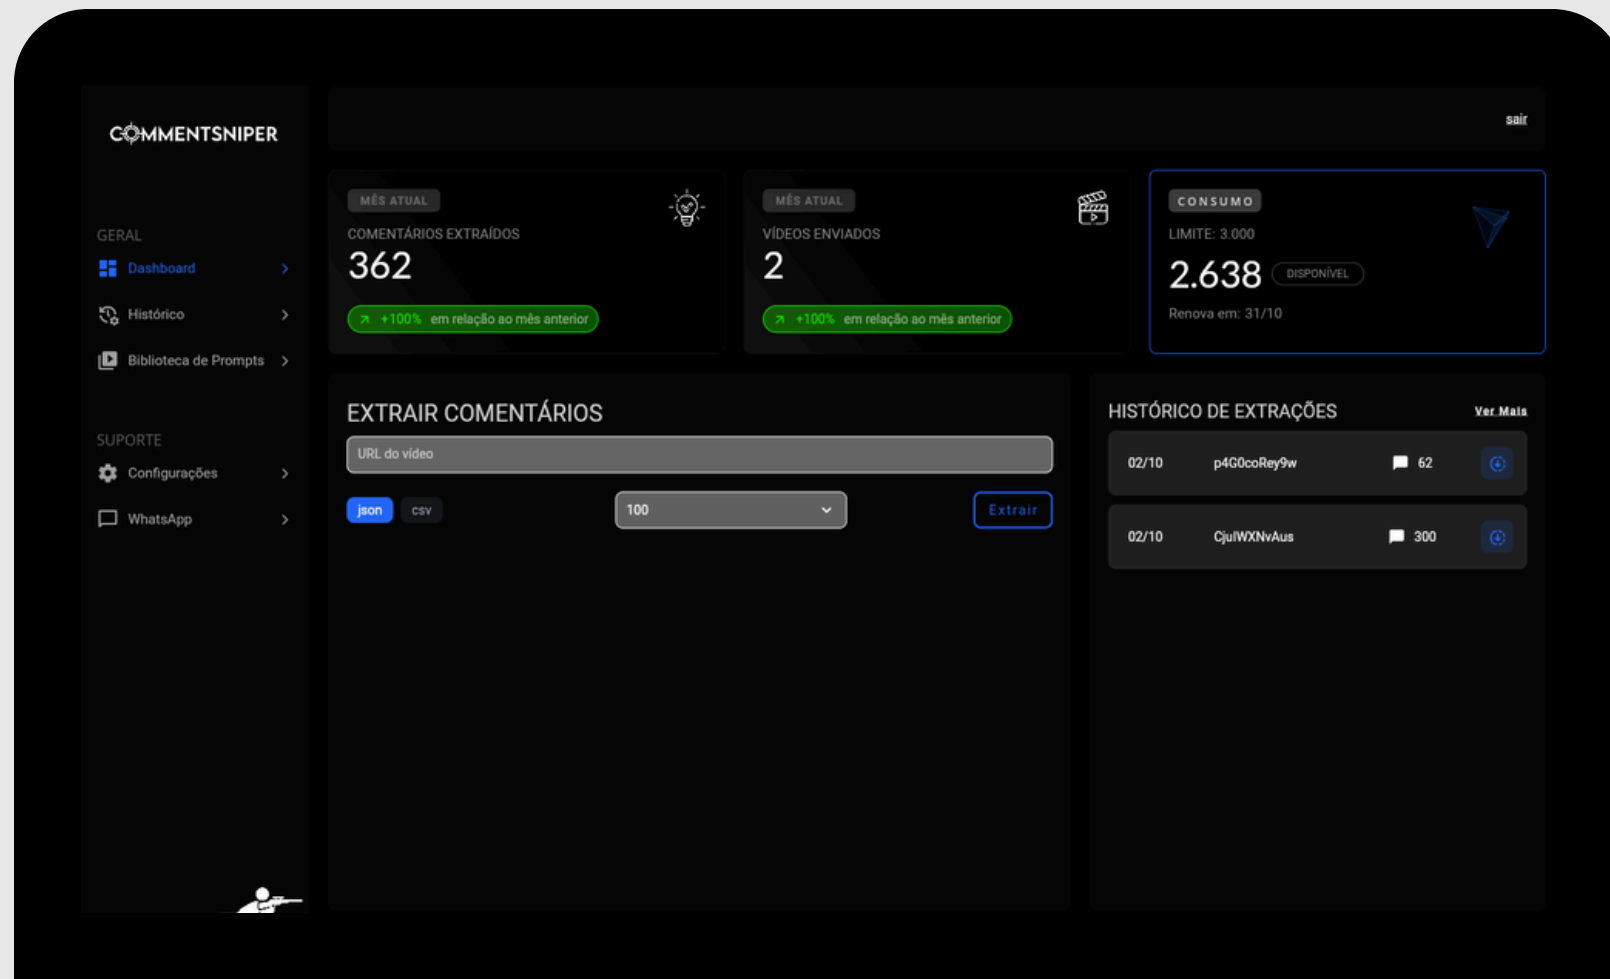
COMMENTSNIPER

sair

GERAL
Dashboard
Histórico
Biblioteca de Prompts

SUPORTE
Configurações
WhatsApp

MÊS ATUAL
COMENTÁRIOS EXTRAÍDOS
362
+100% em relação ao mês anterior

MÊS ATUAL
VÍDEOS ENVIADOS
2
+100% em relação ao mês anterior

CONSUMO
LIMITE: 3.000
2.638 DISPONÍVEL
Renova em: 31/10

EXTRAIR COMENTÁRIOS
URL do vídeo
json csv
100
Extrair

HISTÓRICO DE EXTRAÇÕES
Ver Mais

| 02/10 | p4G0coRey9w | 62 |
|---|---|---|
| 02/10 | CjulWXNvAus | 300 |